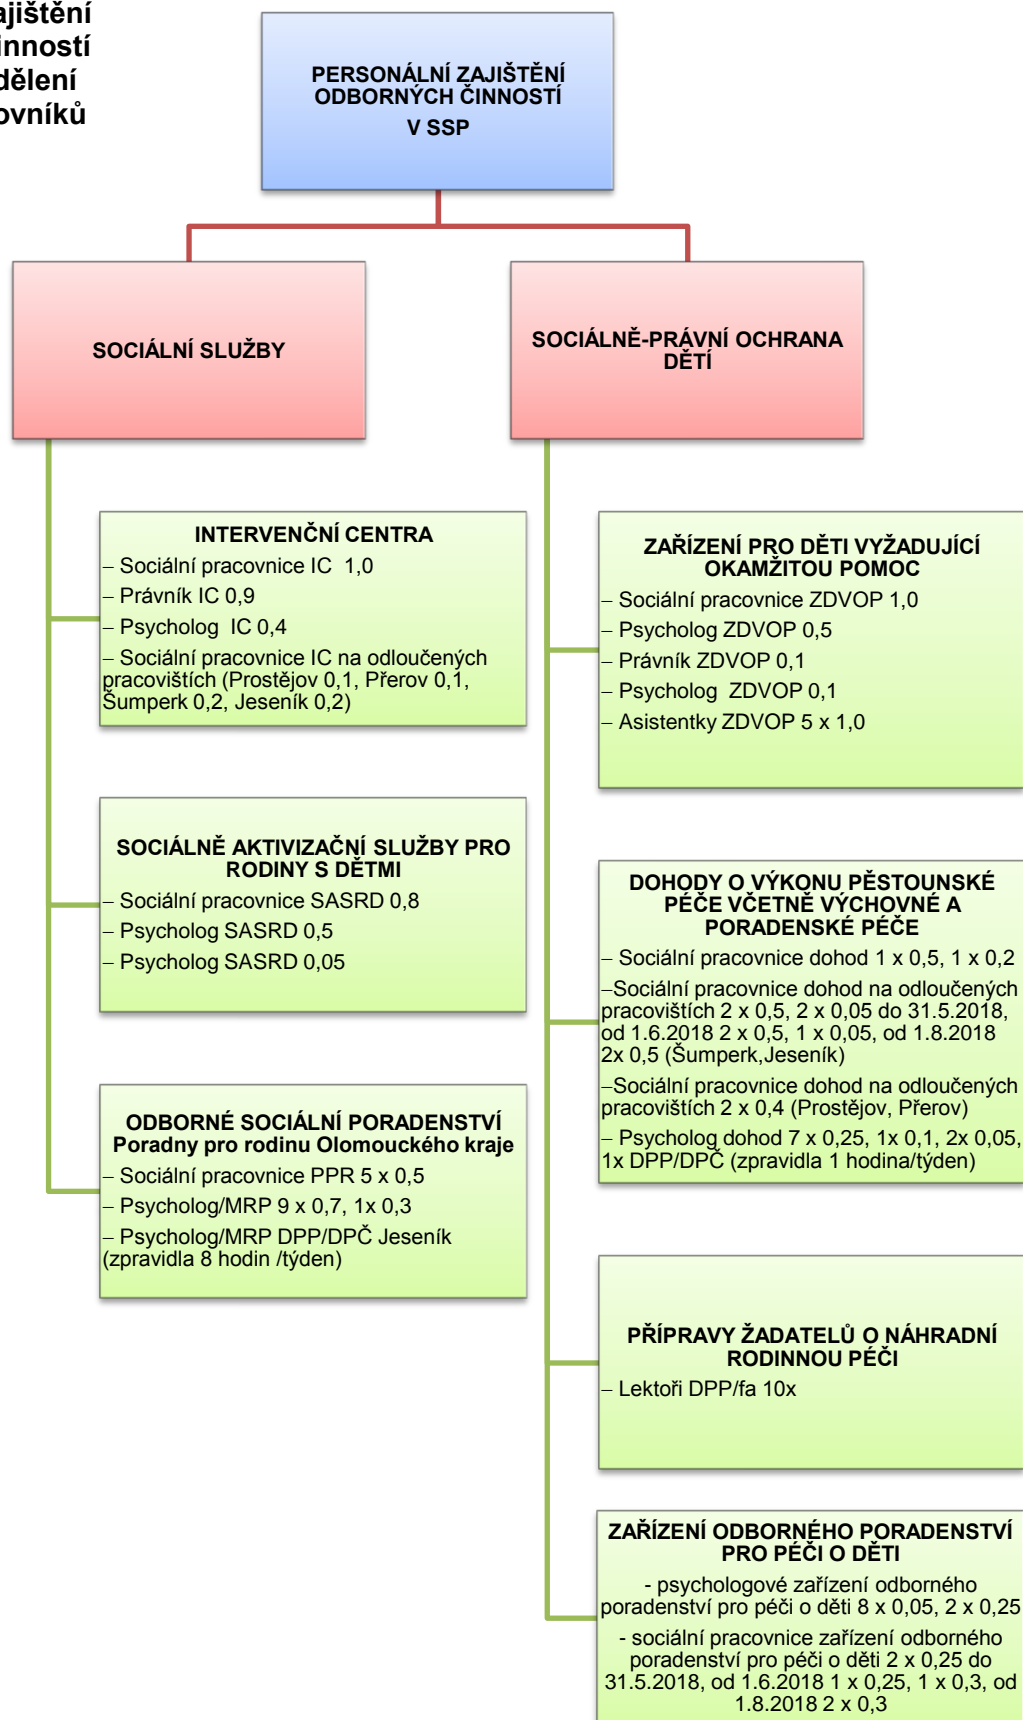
ajištění
činností
dělení
ovníků

PERSONÁLNÍ ZAJIŠTĚNÍ ODBORNÝCH ČINNOSTÍ V SSP

SOCIÁLNÍ SLUŽBY

SOCIÁLNĚ-PRÁVNÍ OCHRANA DĚTÍ

INTERVENČNÍ CENTRA
– Sociální pracovnice IC 1,0
– Právník IC 0,9
– Psycholog IC 0,4
– Sociální pracovnice IC na odloučených pracovištích (Prostějov 0,1, Přerov 0,1, Šumperk 0,2, Jeseník 0,2)

SOCIÁLNĚ AKTIVIZAČNÍ SLUŽBY PRO RODINY S DĚTMI
– Sociální pracovnice SASRD 0,8
– Psycholog SASRD 0,5
– Psycholog SASRD 0,05

ODBORNÉ SOCIÁLNÍ PORADENSTVÍ
Poradny pro rodinu Olomouckého kraje
– Sociální pracovnice PPR 5 x 0,5
– Psycholog/MRP 9 x 0,7, 1x 0,3
– Psycholog/MRP DPP/DPČ Jeseník (zpravidla 8 hodin /týden)

ZAŘÍZENÍ PRO DĚTI VYŽADUJÍCÍ OKAMŽITOU POMOC
– Sociální pracovnice ZDVOP 1,0
– Psycholog ZDVOP 0,5
– Právník ZDVOP 0,1
– Psycholog ZDVOP 0,1
– Asistentky ZDVOP 5 x 1,0

DOHODY O VÝKONU PĚSTOUNSKÉ PÉČE VČETNĚ VÝCHOVNÉ A PORADENSKÉ PÉČE
– Sociální pracovnice dohod 1 x 0,5, 1 x 0,2
–Sociální pracovnice dohod na odloučených pracovištích 2 x 0,5, 2 x 0,05 do 31.5.2018, od 1.6.2018 2 x 0,5, 1 x 0,05, od 1.8.2018 2x 0,5 (Šumperk,Jeseník)
–Sociální pracovnice dohod na odloučených pracovištích 2 x 0,4 (Prostějov, Přerov)
– Psycholog dohod 7 x 0,25, 1x 0,1, 2x 0,05, 1x DPP/DPČ (zpravidla 1 hodina/týden)

PŘÍPRAVY ŽADATELŮ O NÁHRADNÍ RODINNOU PÉČI
– Lektoři DPP/fa 10x

ZAŘÍZENÍ ODBORNÉHO PORADENSTVÍ PRO PÉČI O DĚTI
- psychologové zařízení odborného poradenství pro péči o děti 8 x 0,05, 2 x 0,25
- sociální pracovnice zařízení odborného poradenství pro péči o děti 2 x 0,25 do 31.5.2018, od 1.6.2018 1 x 0,25, 1 x 0,3, od 1.8.2018 2 x 0,3